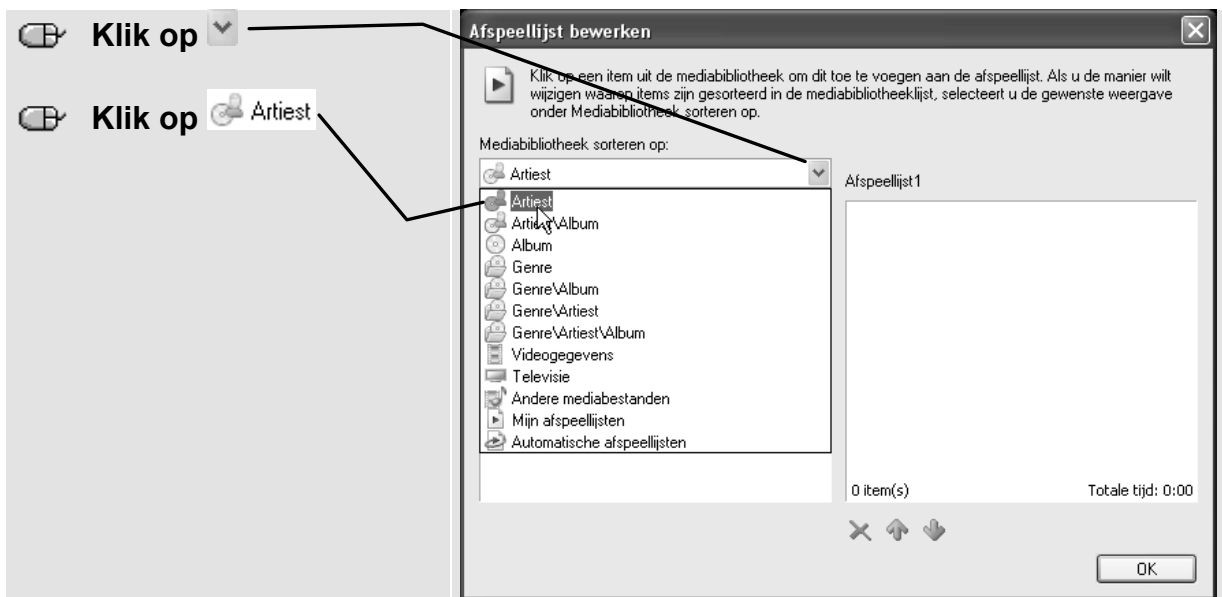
Klik op

Klik op Artiest

Afspeellijst bewerken

Klik op een item uit de mediabibliotheek om dit toe te voegen aan de afspeellijst. Als u de manier wilt wijzigen waarop items zijn gesorteerd in de mediabibliotheeklijst, selecteert u de gewenste weergave onder Mediabibliotheek sorteren op.

Mediabibliotheek sorteren op:

Artiest

Artiest
Artiest\Album
Album
Genre
Genre\Album
Genre\Artiest
Genre\Artiest\Album
Videogegevens
Televisie
Andere mediabestanden
Mijn afspeellijsten
Automatische afspeellijsten

Afspeellijst1

0 item(s)

Totale tijd: 0:00

OK